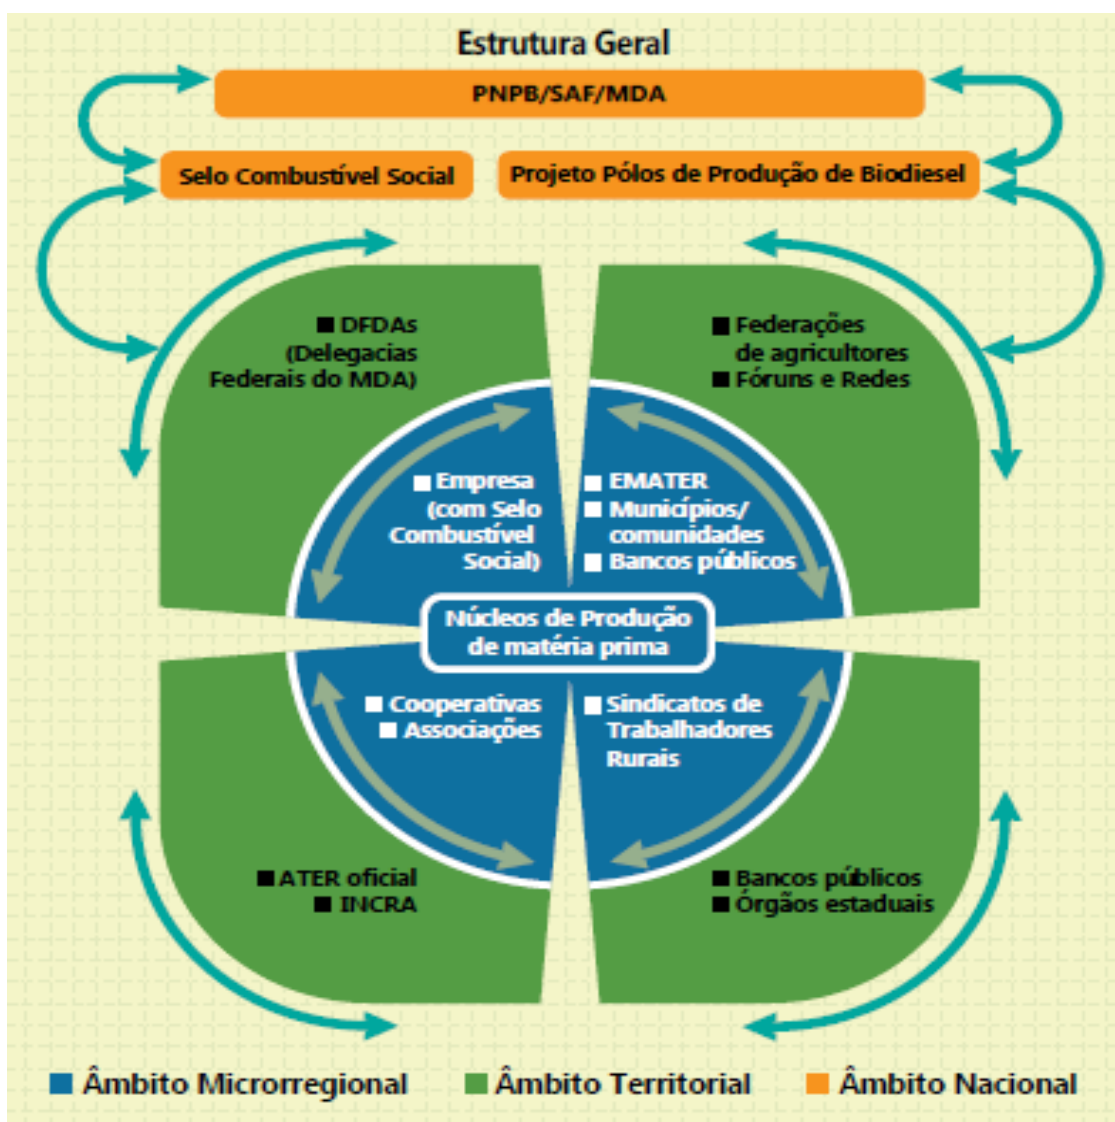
Estrutura Geral

PNPB/SAF/MDA

Selo Combustível Social

Projeto Pólos de Produção de Biodiesel

DFDAs (Delegacias Federais do MDA)

Federações de agricultores
Fóruns e Redes

Empresa (com Selo Combustível Social)

EMATER
Municípios/ comunidades
Bancos públicos

Núcleos de Produção de matéria prima

Cooperativas
Associações

Sindicatos de Trabalhadores Rurais

ATER oficial
INCRA

Bancos públicos
Órgãos estaduais

Âmbito Microrregional
Âmbito Territorial
Âmbito Nacional